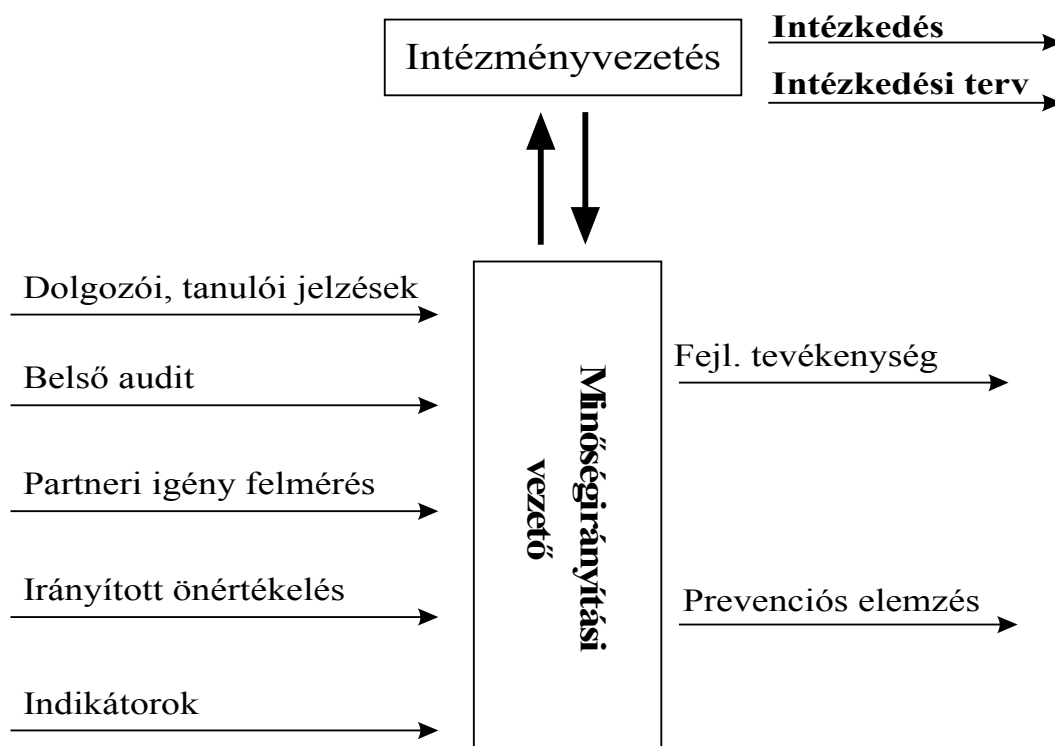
Intézményvezetés

Intézkedés

Intézkedési terv

Dolgozói, tanulói jelzések

Belső audit

Partneri igény felmérés

Irányított önértékelés

Indikátorok

Minőségirányítási vezető

Fejl. tevékenység

Prevenciós elemzés